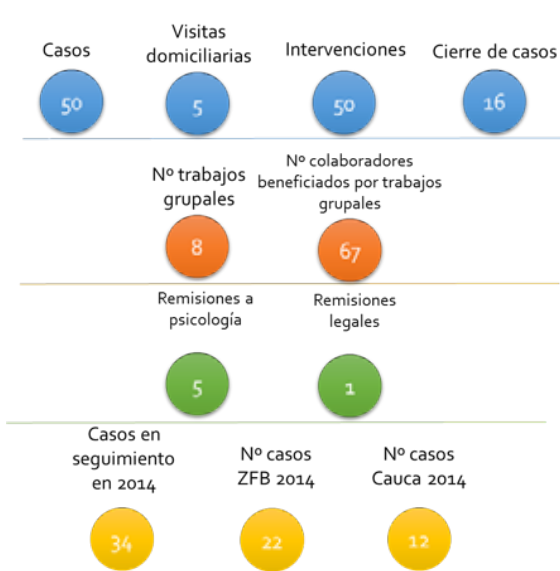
Casos

50

Visitas domiciliarias

5

Intervenciones

50

Cierre de casos

16

Nº trabajos grupales

8

Nº colaboradores beneficiados por trabajos grupales

67

Remisiones a psicología

5

Remisiones legales

1

Casos en seguimiento en 2014

34

Nº casos ZFB 2014

22

Nº casos Cauca 2014

12